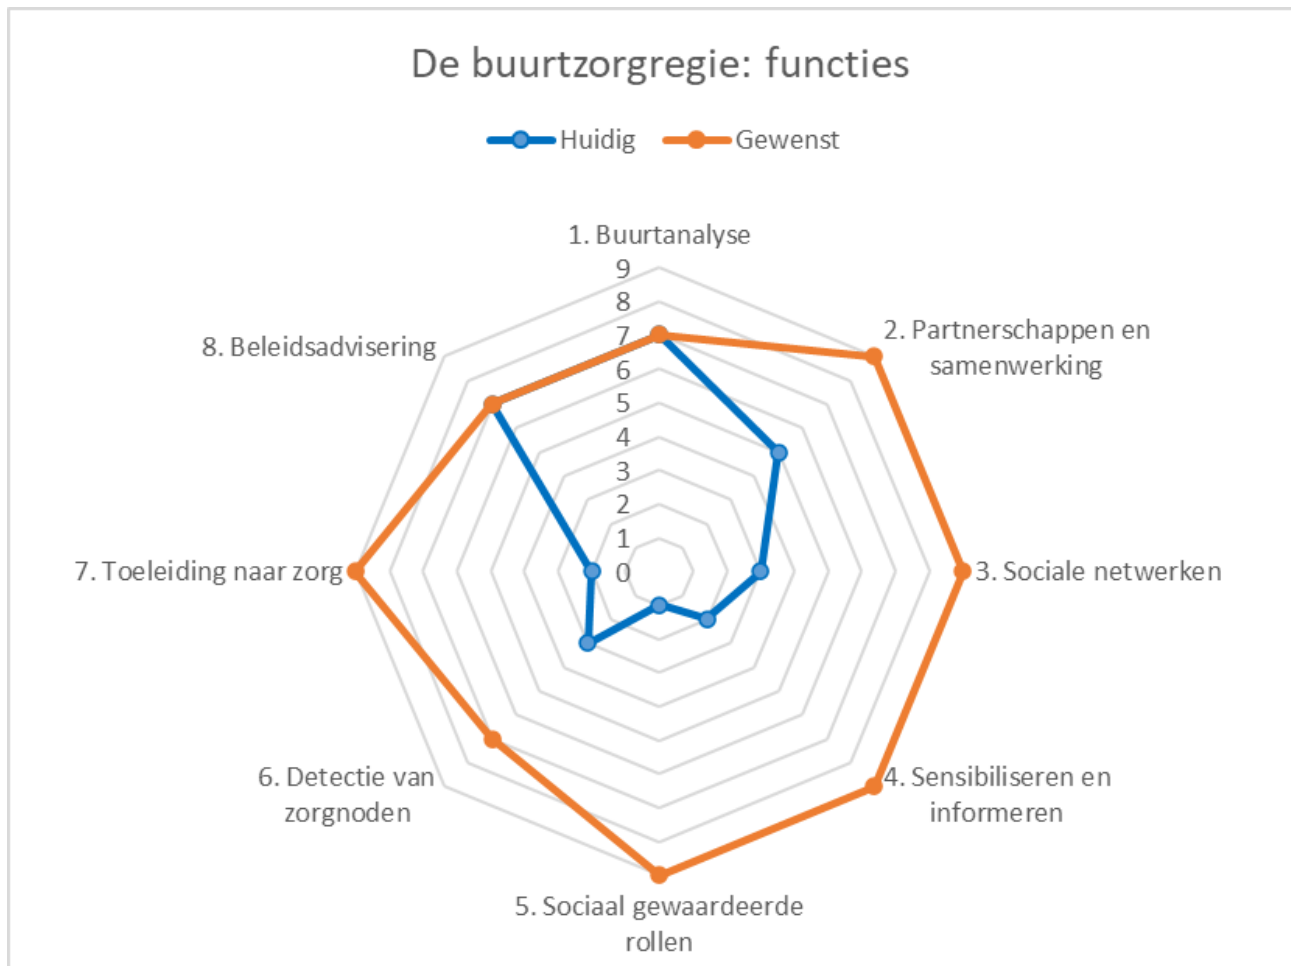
De buurtzorgregie: functies

Huidig
Gewenst

1. Buurtanalyse
9
8
7
6
5
4
3
2
1
0
2. Partnerschappen en samenwerking
3. Sociale netwerken
4. Sensibiliseren en informeren
5. Sociaal gewaardeerde rollen
6. Detectie van zorgnoden
7. Toeleiding naar zorg
8. Beleidsadvisering